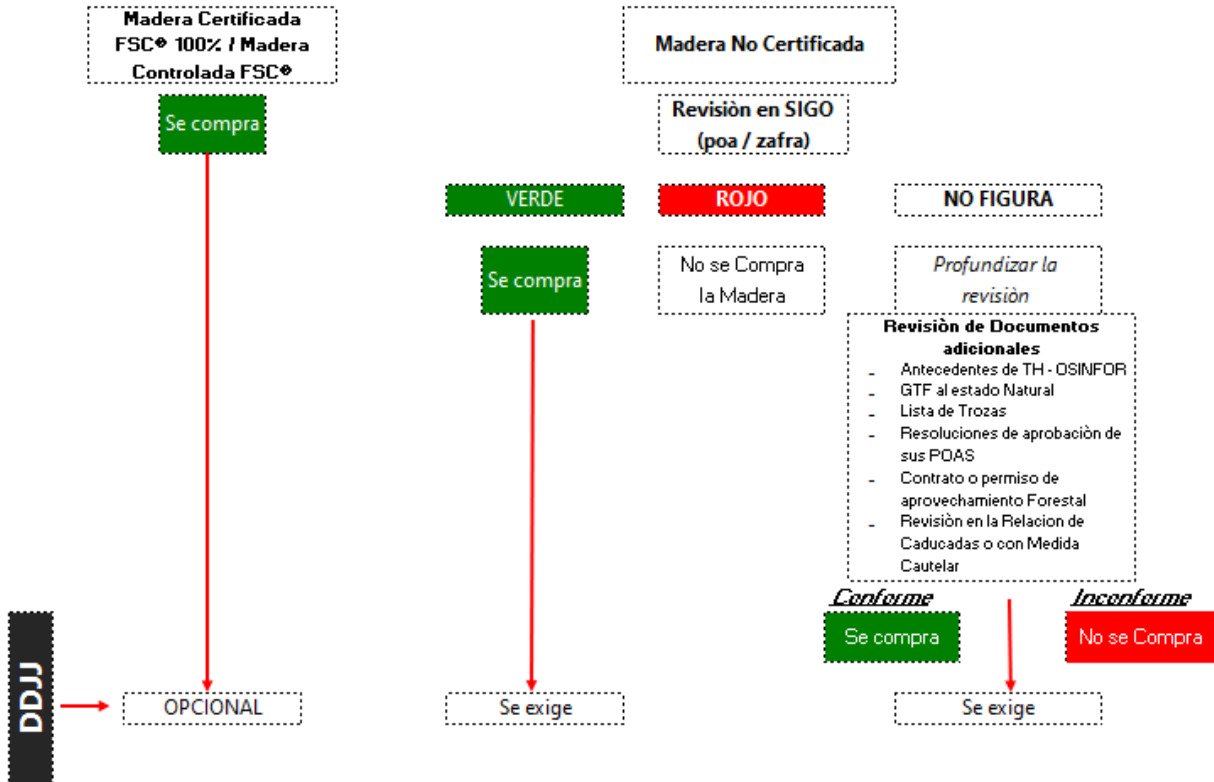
Madera Certificada FSC® 100% / Madera Controlada FSC®

Se compra

Madera No Certificada

Revisiòn en SIGO (poa / zafra)

VERDE

ROJO

NO FIGURA

Se compra

No se Compra la Madera

Profundizar la revisiòn

Revisiòn de Documentos adicionales
- Antecedentes de TH - OSINFOR
- GTF al estado Natural
- Lista de Trozas
- Resoluciones de aprobaciòn de sus POAS
- Contrato o permiso de aprovechamiento Forestal
- Revisiòn en la Relacion de Caducadas o con Medida Cautelar

Conforme

Inconforme

Se compra

No se Compra

DDJJ

OPCIONAL

Se exige

Se exige